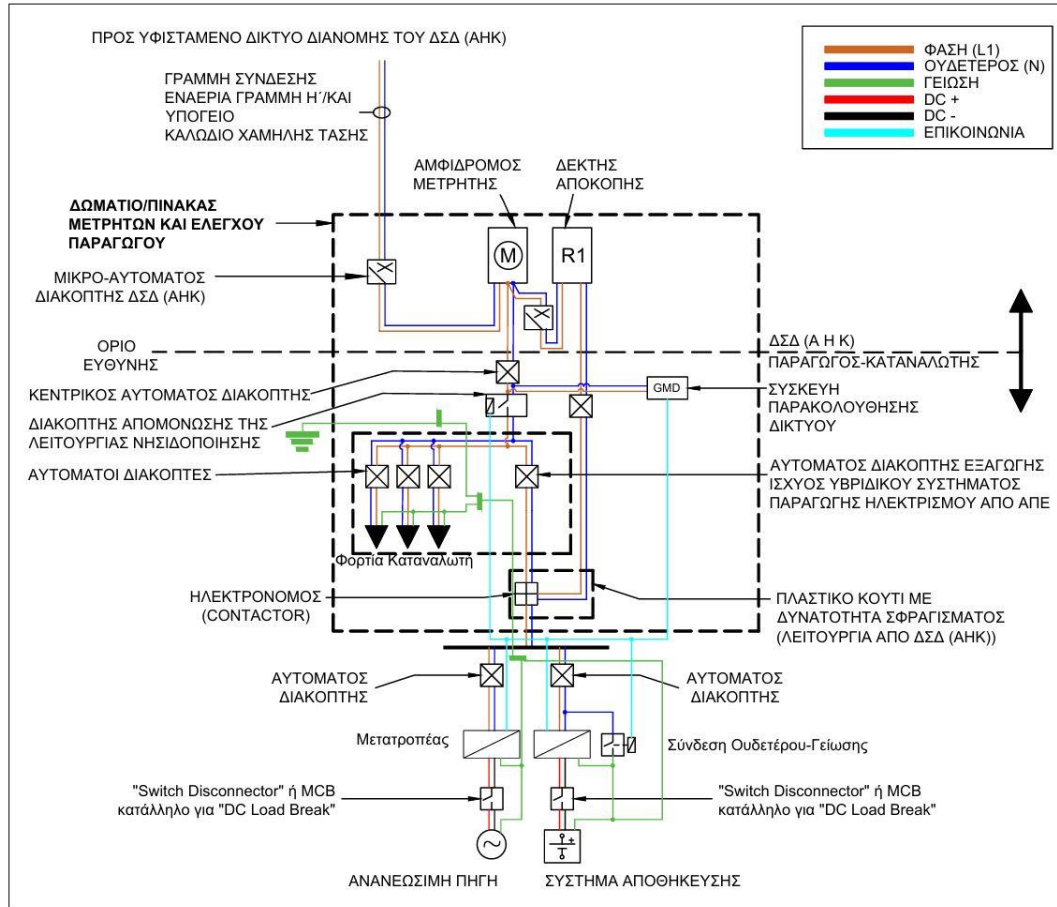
ΠΡΟΣ ΥΦΙΣΤΑΜΕΝΟ ΔΙΚΤΥΟ ΔΙΑΝΟΜΗΣ ΤΟΥ ΔΣΔ (ΑΗΚ)

ΦΑΣΗ (L1)
ΟΥΔΕΤΕΡΟΣ (N)
ΓΕΙΩΣΗ
DC +
DC -
ΕΠΙΚΟΙΝΩΝΙΑ

ΓΡΑΜΜΗ ΣΥΝΔΕΣΗΣ ΕΝΑΕΡΙΑ ΓΡΑΜΜΗ Η'/ΚΑΙ ΥΠΟΓΕΙΟ ΚΑΛΩΔΙΟ ΧΑΜΗΛΗΣ ΤΑΣΗΣ

ΑΜΦΙΔΡΟΜΟΣ ΜΕΤΡΗΤΗΣ

ΔΕΚΤΗΣ ΑΠΟΚΟΠΗΣ

ΔΩΜΑΤΙΟ/ΠΙΝΑΚΑΣ ΜΕΤΡΗΤΩΝ ΚΑΙ ΕΛΕΓΧΟΥ ΠΑΡΑΓΩΓΟΥ

M

R1

ΜΙΚΡΟ-ΑΥΤΟΜΑΤΟΣ ΔΙΑΚΟΠΤΗΣ ΔΣΔ (ΑΗΚ)

ΟΡΙΟ ΕΥΘΥΝΗΣ

ΔΣΔ (Α Η Κ)
ΠΑΡΑΓΩΓΟΣ-ΚΑΤΑΝΑΛΩΤΗΣ

ΚΕΝΤΡΙΚΟΣ ΑΥΤΟΜΑΤΟΣ ΔΙΑΚΟΠΤΗΣ

GMD

ΣΥΣΚΕΥΗ ΠΑΡΑΚΟΛΟΥΘΗΣΗΣ ΔΙΚΤΥΟΥ

ΔΙΑΚΟΠΤΗΣ ΑΠΟΜΟΝΩΣΗΣ ΤΗΣ ΛΕΙΤΟΥΡΓΙΑΣ ΝΗΣΙΔΟΠΟΙΗΣΗΣ

ΑΥΤΟΜΑΤΟΙ ΔΙΑΚΟΠΤΕΣ

ΑΥΤΟΜΑΤΟΣ ΔΙΑΚΟΠΤΗΣ ΕΞΑΓΩΓΗΣ ΙΣΧΥΟΣ ΥΒΡΙΔΙΚΟΥ ΣΥΣΤΗΜΑΤΟΣ ΠΑΡΑΓΩΓΗΣ ΗΛΕΚΤΡΙΣΜΟΥ ΑΠΟ ΑΠΕ

Φορτία Καταναλωτή

ΗΛΕΚΤΡΟΝΟΜΟΣ (CONTACTOR)

ΠΛΑΣΤΙΚΟ ΚΟΥΤΙ ΜΕ ΔΥΝΑΤΟΤΗΤΑ ΣΦΡΑΓΙΣΜΑΤΟΣ (ΛΕΙΤΟΥΡΓΙΑ ΑΠΟ ΔΣΔ (ΑΗΚ))

ΑΥΤΟΜΑΤΟΣ ΔΙΑΚΟΠΤΗΣ

ΑΥΤΟΜΑΤΟΣ ΔΙΑΚΟΠΤΗΣ

Μετατροπέας

Σύνδεση Ουδετέρου-Γείωσης

"Switch Disconnector" ή MCB κατάλληλο για "DC Load Break"

"Switch Disconnector" ή MCB κατάλληλο για "DC Load Break"

ΑΝΑΝΕΩΣΙΜΗ ΠΗΓΗ

ΣΥΣΤΗΜΑ ΑΠΟΘΗΚΕΥΣΗΣ